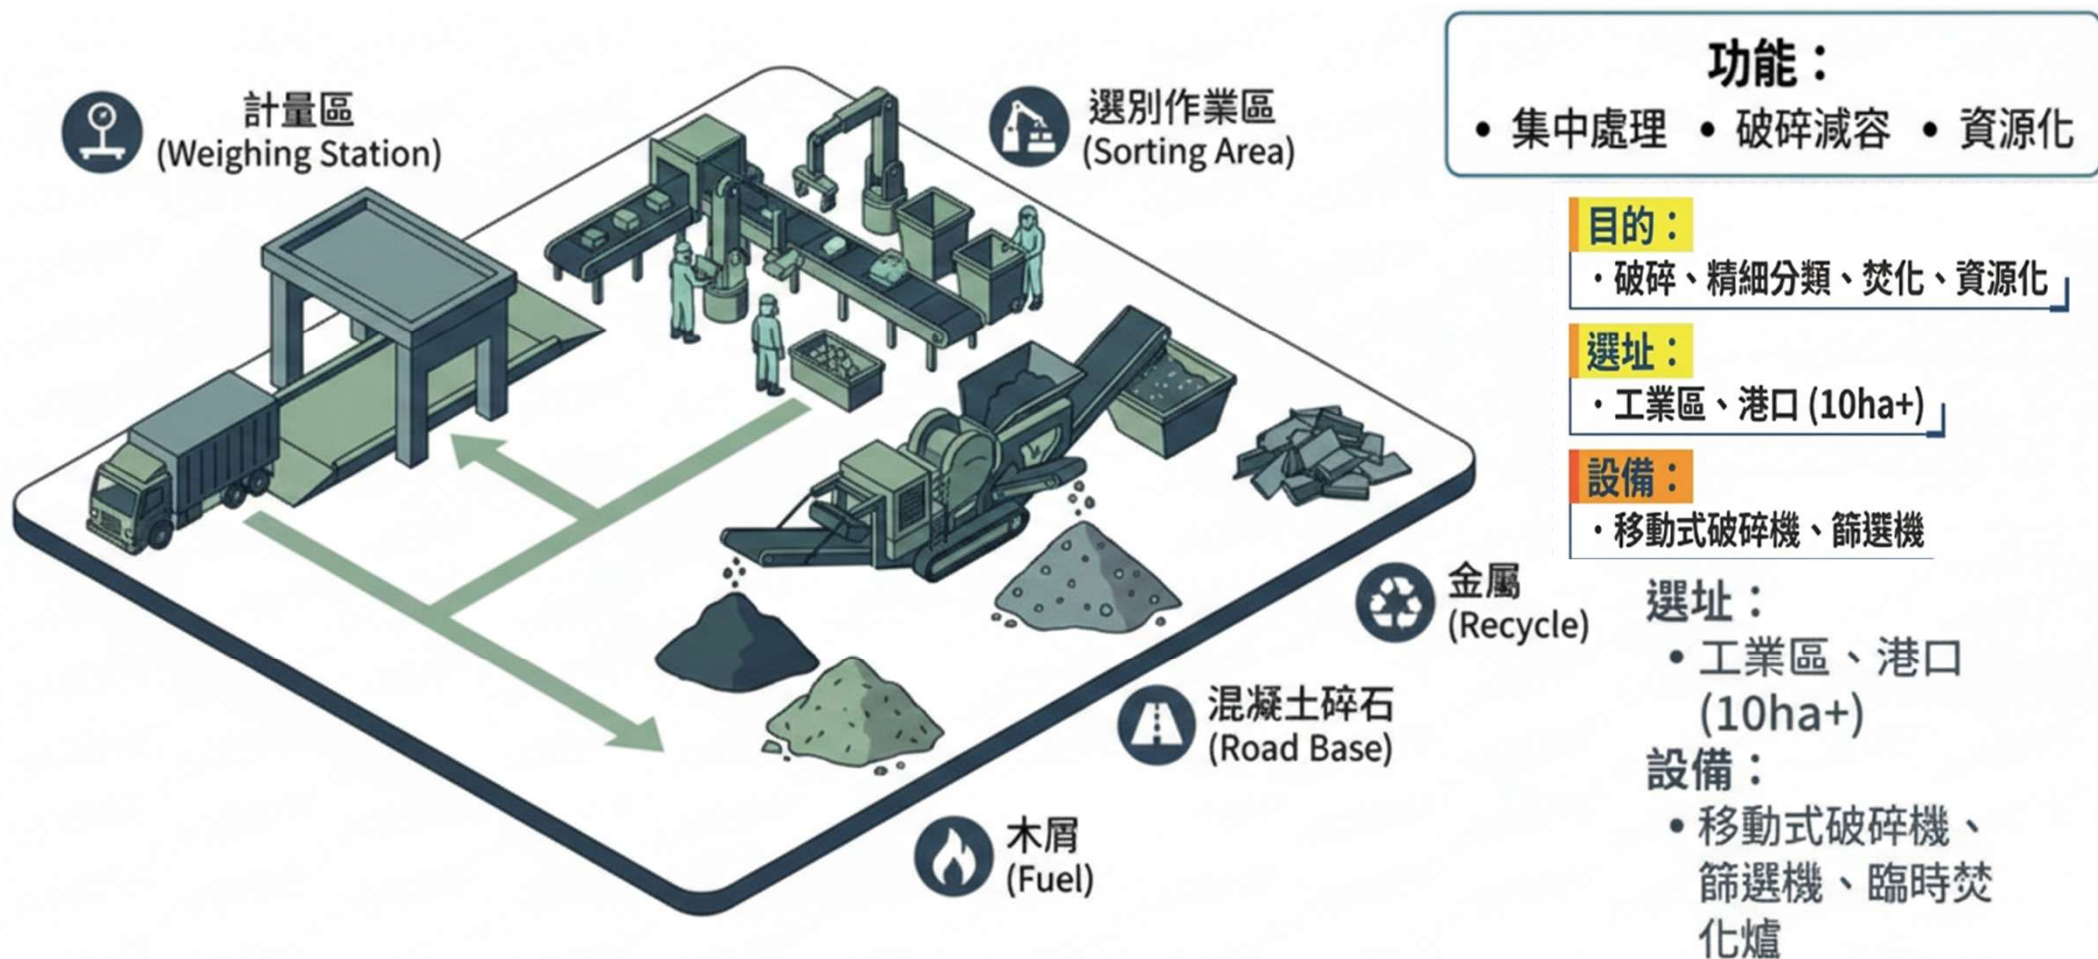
計量區
(Weighing Station)

選別作業區
(Sorting Area)

金屬
(Recycle)

混凝土碎石
(Road Base)

木屑
(Fuel)

功能：
• 集中處理 • 破碎減容 • 資源化

目的：
・破碎、精細分類、焚化、資源化

選址：
・工業區、港口 (10ha+)

設備：
・移動式破碎機、篩選機

選址：
• 工業區、港口 (10ha+)

設備：
• 移動式破碎機、篩選機、臨時焚化爐